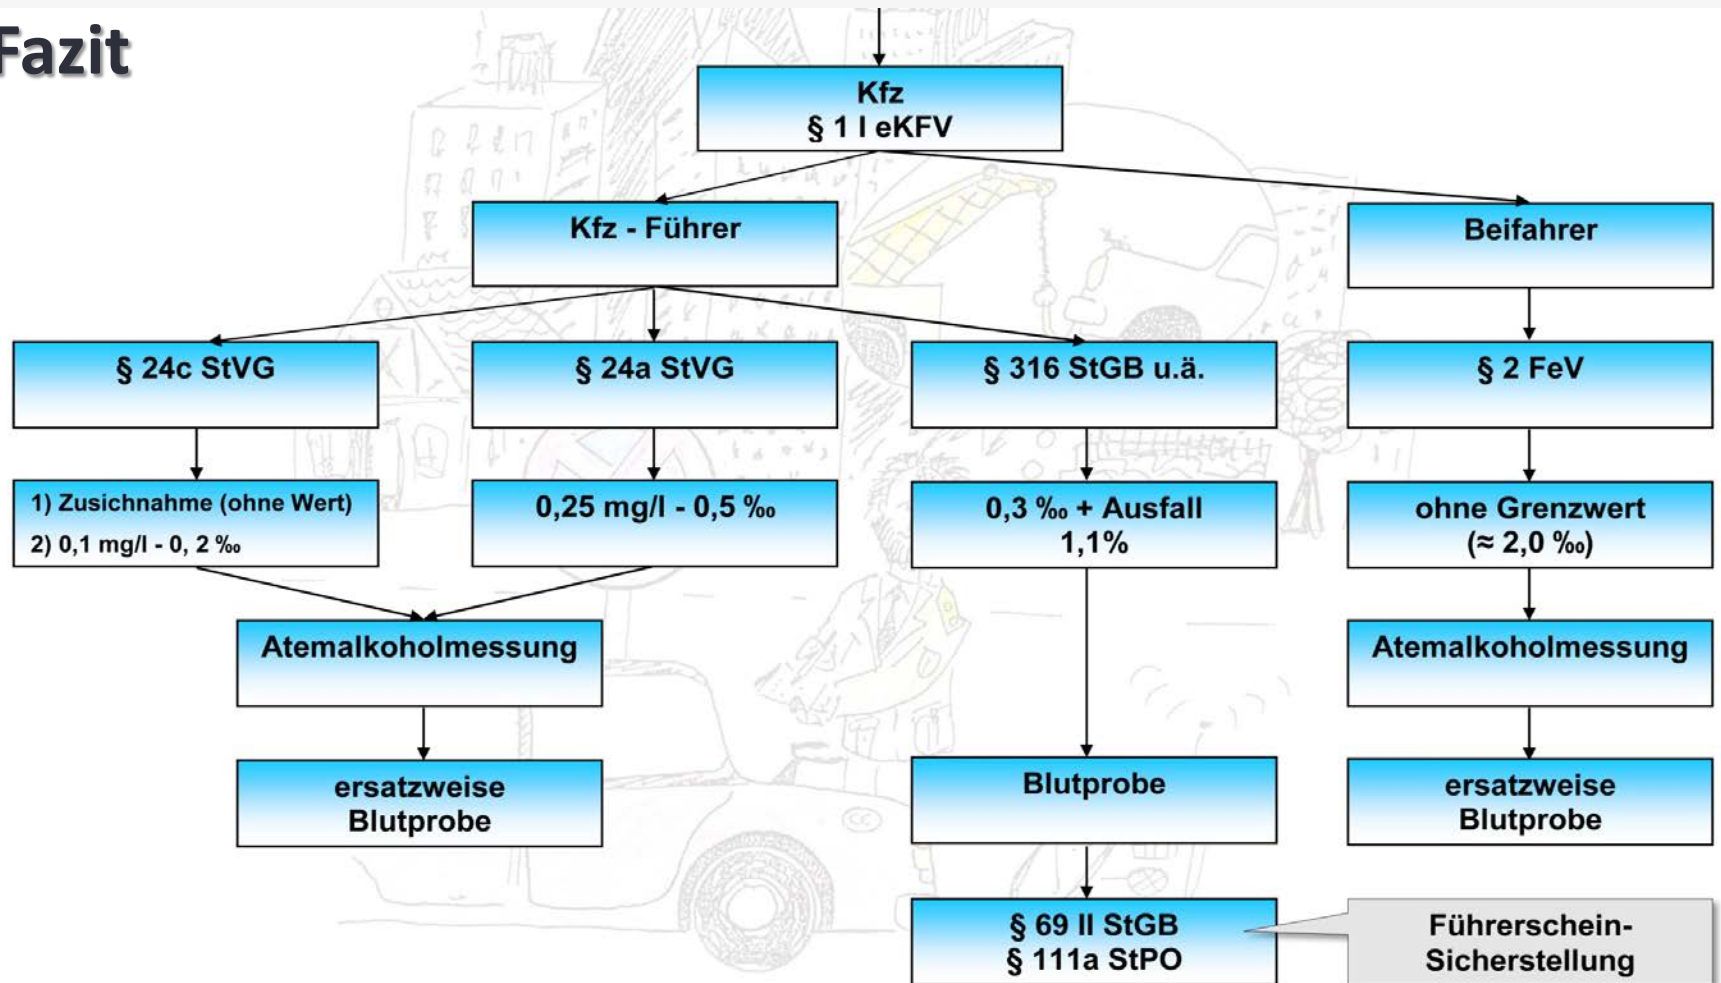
Fazit

Kfz
§ 1 I eKFV

Kfz - Führer

Beifahrer

§ 24c StVG

§ 24a StVG

§ 316 StGB u.ä.

§ 2 FeV

1) Zusichnahme (ohne Wert)
2) 0,1 mg/l - 0, 2 ‰

0,25 mg/l - 0,5 ‰

0,3 ‰ + Ausfall
1,1%

ohne Grenzwert
(≈ 2,0 ‰)

Atemalkoholmessung

Atemalkoholmessung

ersatzweise
Blutprobe

Blutprobe

ersatzweise
Blutprobe

§ 69 II StGB
§ 111a StPO

Führerschein-
Sicherstellung